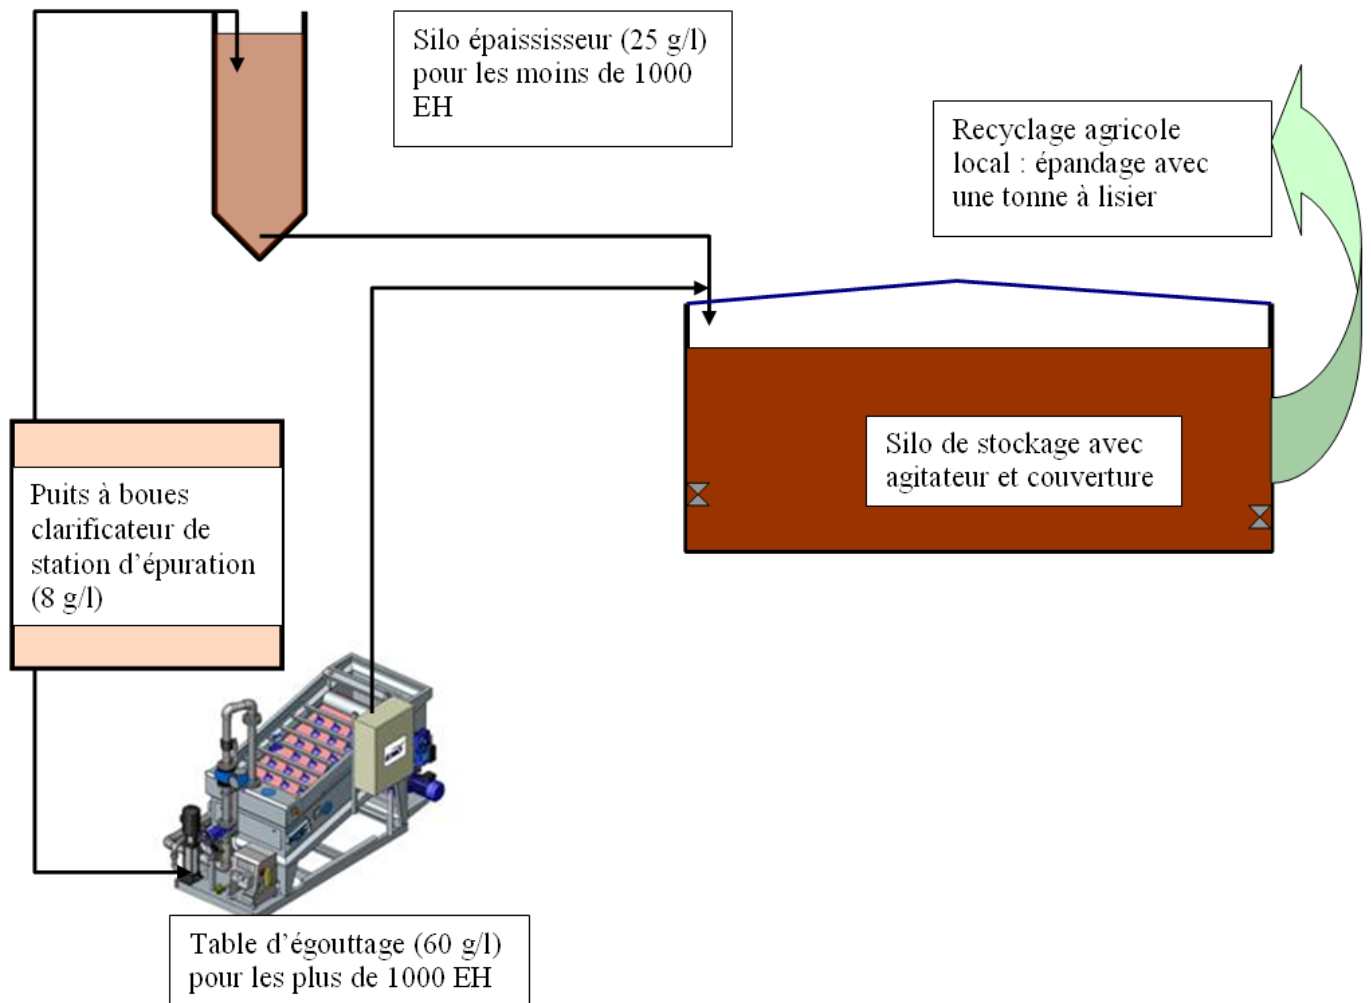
Silo épaississeur (25 g/l) pour les moins de 1000 EH

Recyclage agricole local : épandage avec une tonne à lisier

Silo de stockage avec agitateur et couverture

Puits à boues clarificateur de station d'épuration (8 g/l)

Table d'égouttage (60 g/l) pour les plus de 1000 EH